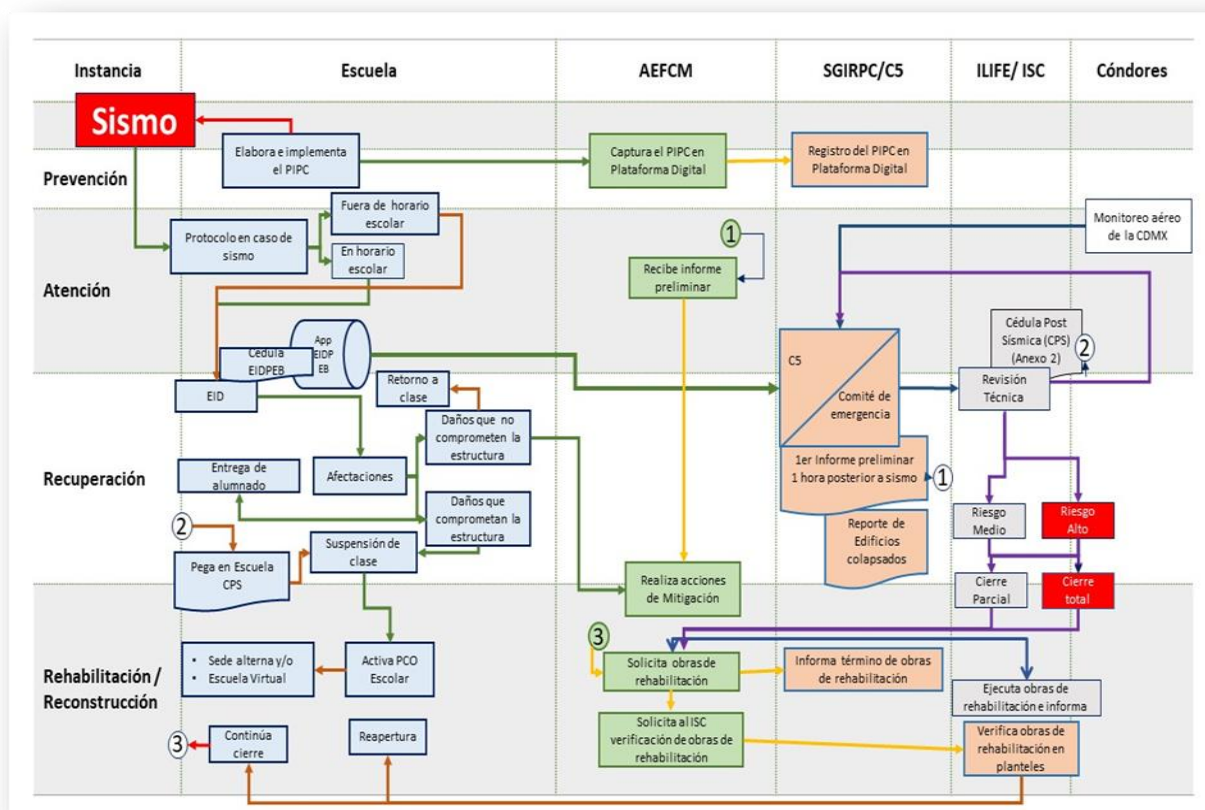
| Instancia | Escuela | AEFCM | SGIRPC/C5 | ILIFE/ ISC | Cóndores |
|---|---|---|---|---|---|

Sismo

Prevención

Elabora e implementa el PIPC

Captura el PIPC en Plataforma Digital

Registro del PIPC en Plataforma Digital

Atención

Protocolo en caso de sismo

Fuera de horario escolar

En horario escolar

1

Recibe informe preliminar

Monitoreo aéreo de la CDMX

Cédula EIDPEB

App EIDP EB

C5

Comité de emergencia

Cédula Post Sísmica (CPS) (Anexo 2)

2

Revisión Técnica

Recuperación

EID

Retorno a clase

Daños que no comprometen la estructura

Afectaciones

Entrega de alumnado

Daños que comprometan la estructura

1er Informe preliminar 1 hora posterior a sismo

1

Reporte de Edificios colapsados

Riesgo Medio

Riesgo Alto

2

Pega en Escuela CPS

Suspensión de clase

Realiza acciones de Mitigación

Cierre Parcial

Cierre total

Rehabilitación / Reconstrucción

3

- Sede alterna y/o
- Escuela Virtual

Activa PCO Escolar

Solicita obras de rehabilitación

Informa término de obras de rehabilitación

Ejecuta obras de rehabilitación e informa

3

Continúa cierre

Reapertura

Solicita al ISC verificación de obras de rehabilitación

Verifica obras de rehabilitación en planteles